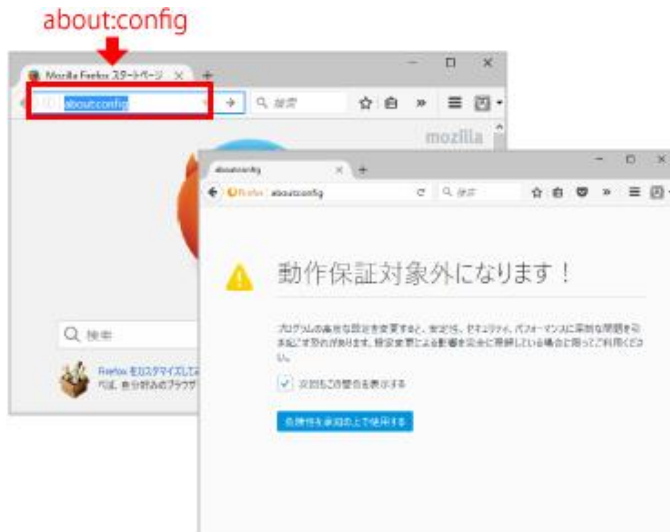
about:config

Mozilla Firefox スタートページ

about:config

検索

mozilla

検索

Firefox をカスタマイズして
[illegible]

about:config

Firefox about:config

検索

動作保証対象外になります！

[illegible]

次回もこの警告を表示する

危険性を承知の上で使用する